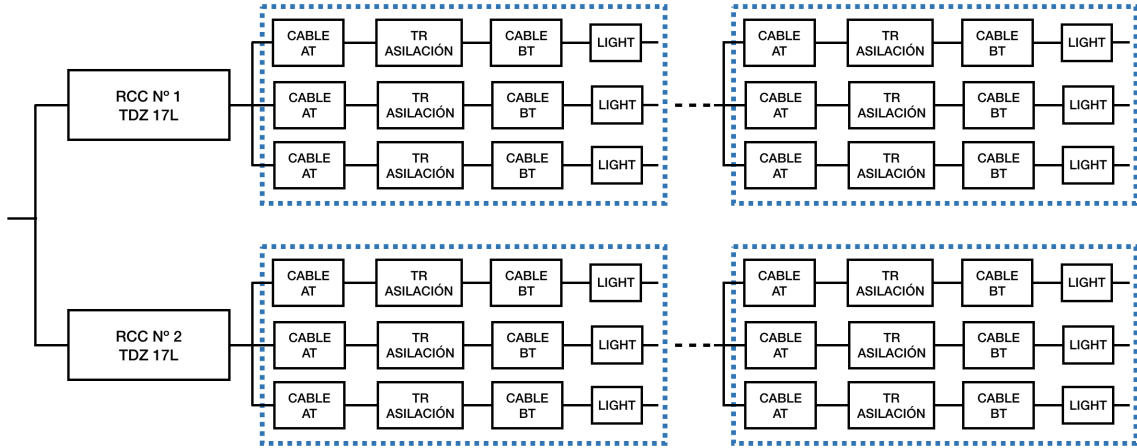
RCC Nº 1
TDZ 17L

CABLE AT | TR ASILACIÓN | CABLE BT | LIGHT
CABLE AT | TR ASILACIÓN | CABLE BT | LIGHT
CABLE AT | TR ASILACIÓN | CABLE BT | LIGHT

CABLE AT | TR ASILACIÓN | CABLE BT | LIGHT
CABLE AT | TR ASILACIÓN | CABLE BT | LIGHT
CABLE AT | TR ASILACIÓN | CABLE BT | LIGHT

RCC Nº 2
TDZ 17L

CABLE AT | TR ASILACIÓN | CABLE BT | LIGHT
CABLE AT | TR ASILACIÓN | CABLE BT | LIGHT
CABLE AT | TR ASILACIÓN | CABLE BT | LIGHT

CABLE AT | TR ASILACIÓN | CABLE BT | LIGHT
CABLE AT | TR ASILACIÓN | CABLE BT | LIGHT
CABLE AT | TR ASILACIÓN | CABLE BT | LIGHT